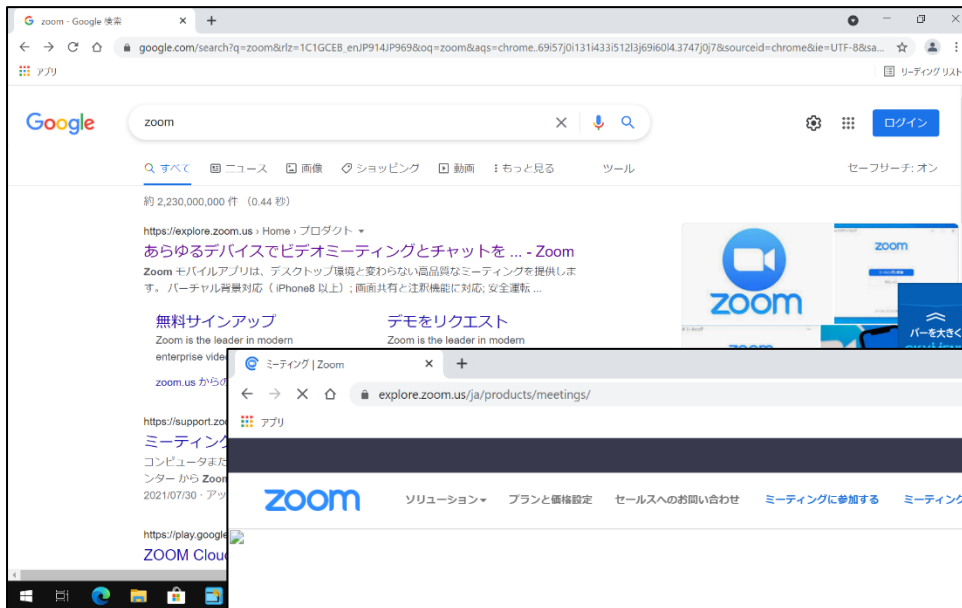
zoom - Google 検索

google.com/search?q=zoom&rlz=1C1GCEB_enJP914JP969&oq=zoom&aqs=chrome..69i57j0i131i433i512l3j69i60l4.3747j0j7&sourceid=chrome&ie=UTF-8&sa...

アプリ

リーディングリスト

Google

zoom

ログイン

すべて　ニュース　画像　ショッピング　動画　もっと見る　ツール

セーフサーチ: オン

約 2,230,000,000 件 （0.44 秒）

https://explore.zoom.us › Home › プロダクト

あらゆるデバイスでビデオミーティングとチャットを ... - Zoom

Zoom モバイルアプリは、デスクトップ環境と変わらない高品質なミーティングを提供します。 バーチャル背景対応（ iPhone8 以上）; 画面共有と注釈機能に対応; 安全運転 ...

無料サインアップ

Zoom is the leader in modern enterprise video

デモをリクエスト

Zoom is the leader in modern

zoom.us からの

https://support.zoo

ミーティング

コンピュータまた

ンター から Zoom

2021/07/30 · アッ

https://play.google

ZOOM Cloud

zoom

zoom

バーを大きく

ミーティング | Zoom

explore.zoom.us/ja/products/meetings/

アプリ

zoom

ソリューション　プランと価格設定　セールスへのお問い合わせ　ミーティングに参加する　ミーティング